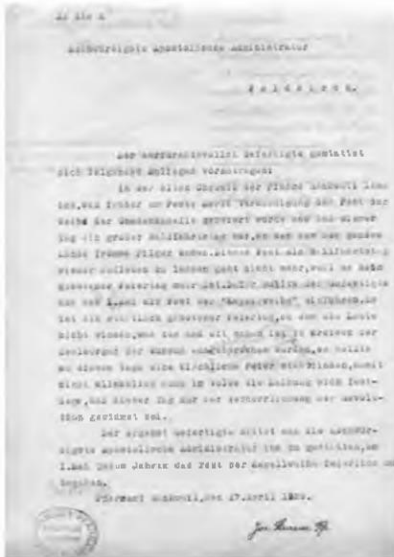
An die h

Hochwürdigste apostolische Administratur

Feldkirch.

Der ergebenst Gefertigte gestattet sich folgendes Anliegen vorzubringen:

In der alten Chronik der Pfarre Andelsbuch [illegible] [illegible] Feste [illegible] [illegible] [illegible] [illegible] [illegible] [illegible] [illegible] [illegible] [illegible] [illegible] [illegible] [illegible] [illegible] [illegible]

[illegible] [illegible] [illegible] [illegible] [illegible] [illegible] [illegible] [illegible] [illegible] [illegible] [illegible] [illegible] I. Mai als Fest der "Sagerweihe" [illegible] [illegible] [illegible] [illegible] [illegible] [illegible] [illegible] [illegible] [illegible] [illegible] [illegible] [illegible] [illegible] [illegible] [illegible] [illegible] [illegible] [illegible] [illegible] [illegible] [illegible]

Der ergebenst Gefertigte bittet nun die hochwürdigste apostolische Administratur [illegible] zu gestatten, am I. Mai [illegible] Jahres das Fest der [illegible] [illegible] zu begehen.

Pfarramt Andelsbuch, den 27. April 1920.

Jos. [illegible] Pf.